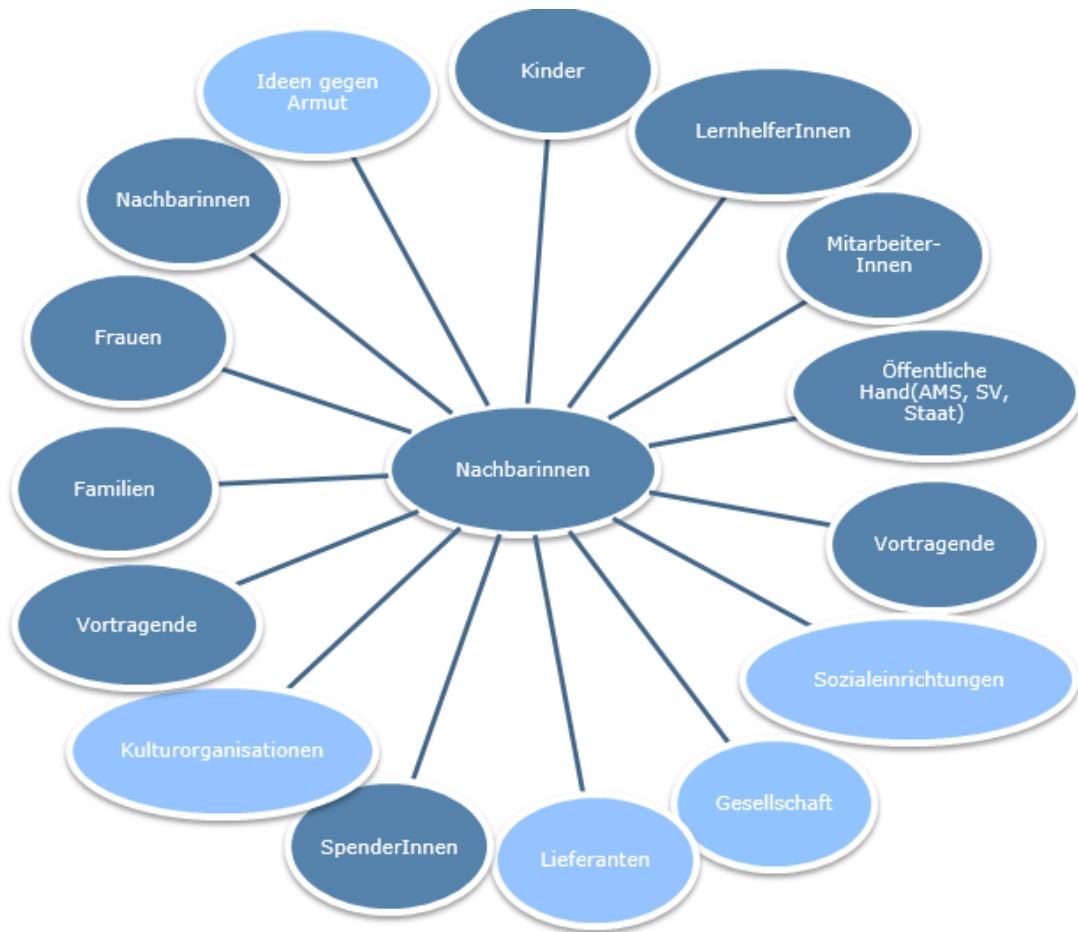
Nachbarinnen

Kinder

LernhelferInnen

Mitarbeiter-Innen

Öffentliche Hand(AMS, SV, Staat)

Vortragende

Sozialeinrichtungen

Gesellschaft

Lieferanten

SpenderInnen

Kulturorganisationen

Vortragende

Familien

Frauen

Nachbarinnen

Ideen gegen Armut